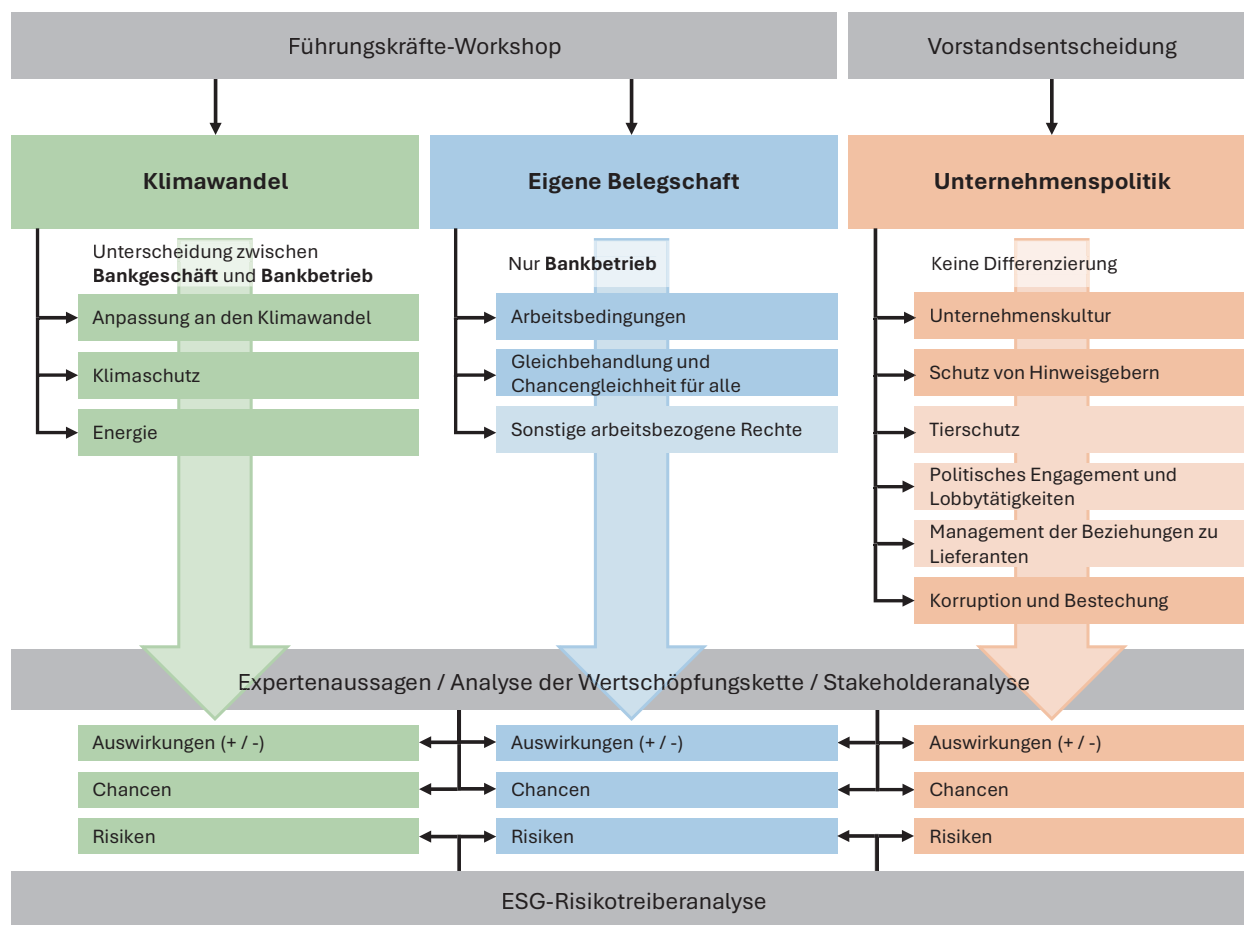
Führungskräfte-Workshop

Vorstandsentscheidung

Klimawandel

Eigene Belegschaft

Unternehmenspolitik

Unterscheidung zwischen **Bankgeschäft** und **Bankbetrieb**

Anpassung an den Klimawandel

Klimaschutz

Energie

Nur **Bankbetrieb**

Arbeitsbedingungen

Gleichbehandlung und Chancengleichheit für alle

Sonstige arbeitsbezogene Rechte

Keine Differenzierung

Unternehmenskultur

Schutz von Hinweisgebern

Tierschutz

Politisches Engagement und Lobbytätigkeiten

Management der Beziehungen zu Lieferanten

Korruption und Bestechung

Expertenaussagen / Analyse der Wertschöpfungskette / Stakeholderanalyse

Auswirkungen (+ / -)

Chancen

Risiken

Auswirkungen (+ / -)

Chancen

Risiken

Auswirkungen (+ / -)

Chancen

Risiken

ESG-Risikotreiberanalyse